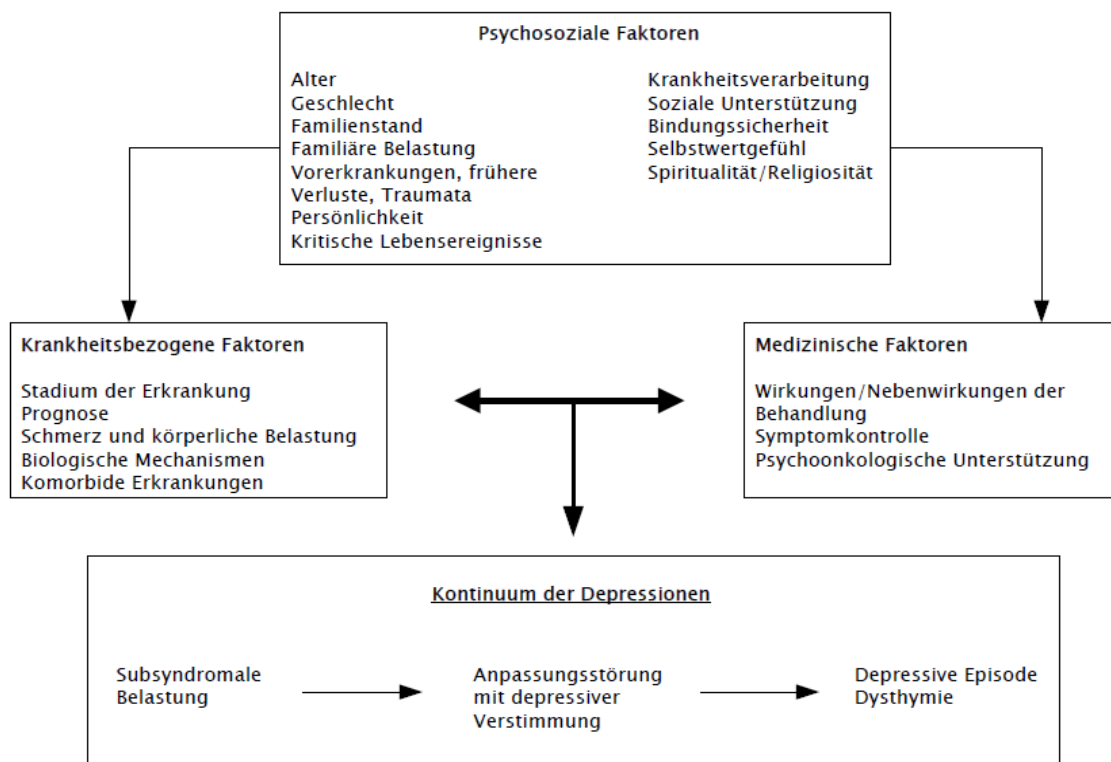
Psychosoziale Faktoren

Alter
Geschlecht
Familienstand
Familiäre Belastung
Vorerkrankungen, frühere
Verluste, Traumata
Persönlichkeit
Kritische Lebensereignisse

Krankheitsverarbeitung
Soziale Unterstützung
Bindungssicherheit
Selbstwertgefühl
Spiritualität/Religiosität

Krankheitsbezogene Faktoren

Stadium der Erkrankung
Prognose
Schmerz und körperliche Belastung
Biologische Mechanismen
Komorbide Erkrankungen

Medizinische Faktoren

Wirkungen/Nebenwirkungen der Behandlung
Symptomkontrolle
Psychoonkologische Unterstützung

Kontinuum der Depressionen

Subsyndromale Belastung

Anpassungsstörung mit depressiver Verstimmung

Depressive Episode
Dysthymie